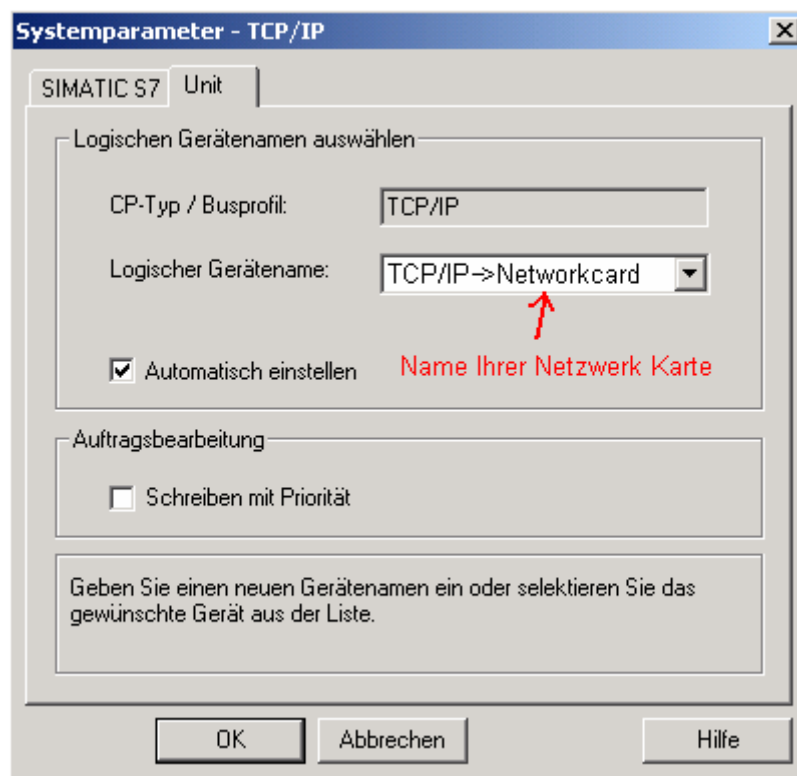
Systemparameter - TCP/IP

×

SIMATIC S7

Unit

Logischen Gerätenamen auswählen

CP-Typ / Busprofil:

TCP/IP

Logischer Gerätename:

TCP/IP->Networkcard

Automatisch einstellen

Name Ihrer Netzwerk Karte

Auftragsbearbeitung

Schreiben mit Priorität

Geben Sie einen neuen Gerätenamen ein oder selektieren Sie das gewünschte Gerät aus der Liste.

OK

Abbrechen

Hilfe